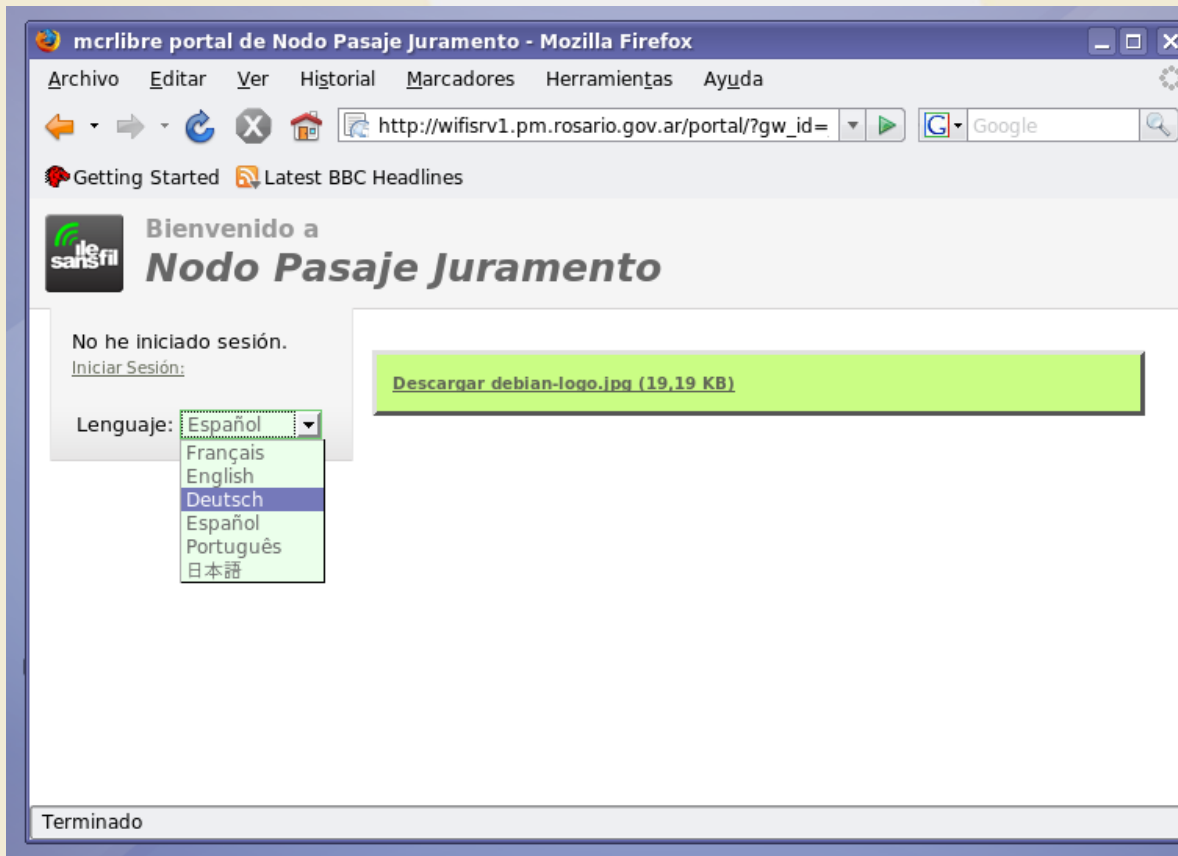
mcrlibre portal de Nodo Pasaje Juramento - Mozilla Firefox

Archivo Editar Ver Historial Marcadores Herramientas Ayuda

http://wifisrv1.pm.rosario.gov.ar/portal/?gw_id=

Google

Getting Started Latest BBC Headlines

ile sans fil

Bienvenido a
Nodo Pasaje Juramento

No he iniciado sesión.
Iniciar Sesión:

Lenguaje: Español

Français
English
Deutsch
Español
Português
日本語

Descargar debian-logo.jpg (19,19 KB)

Terminado